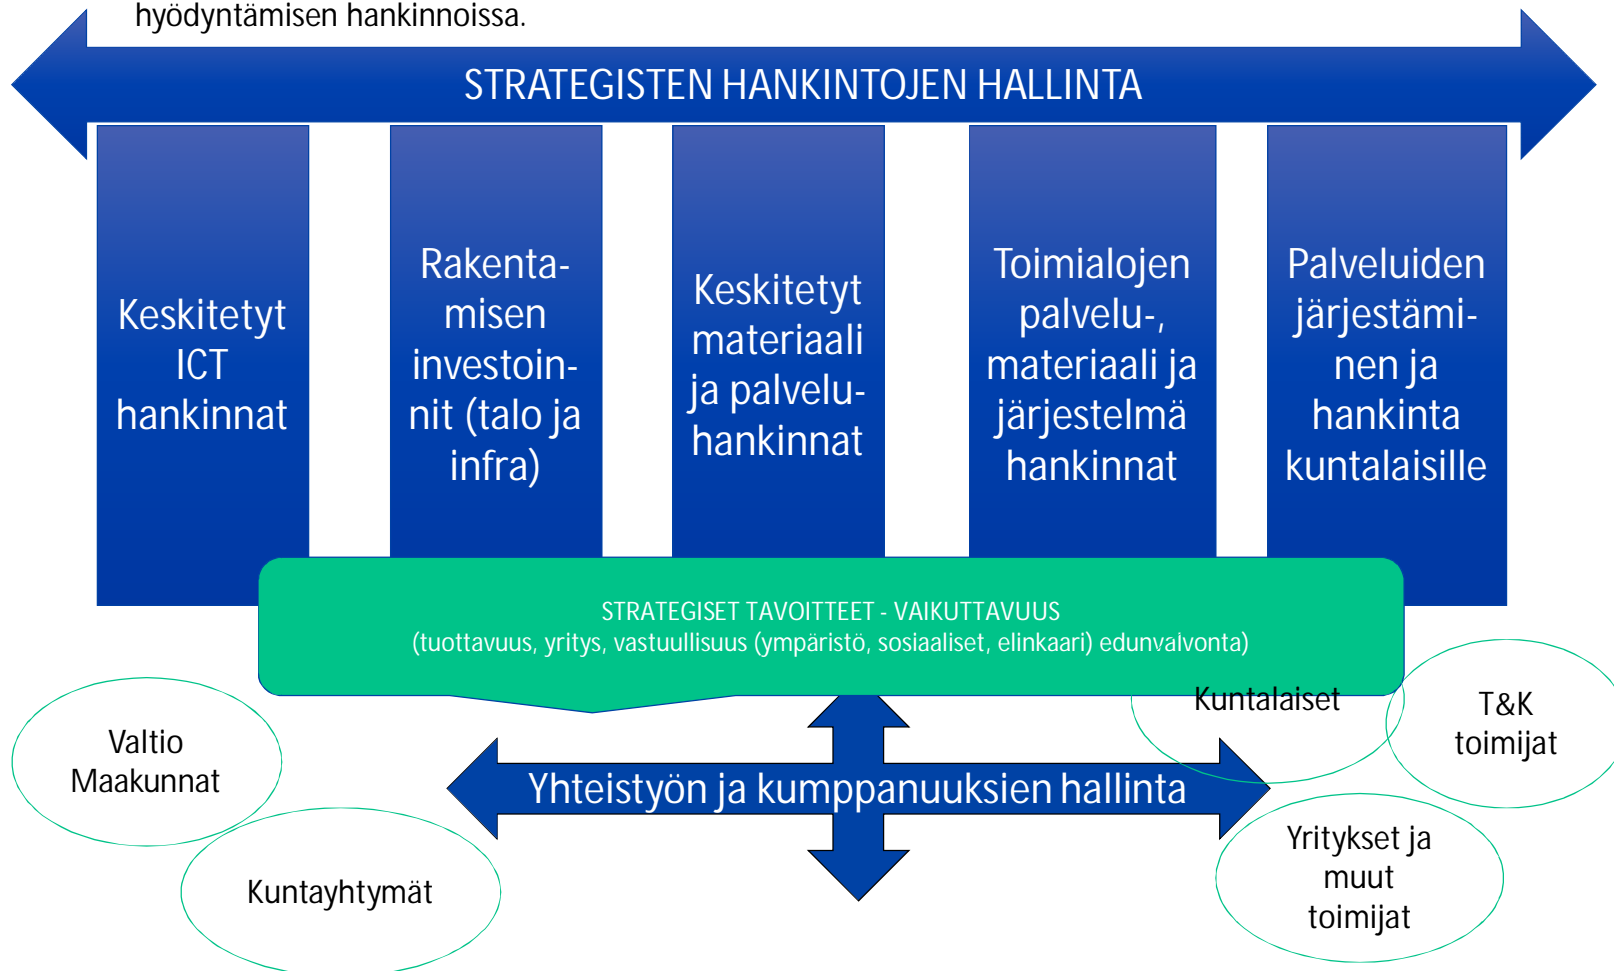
hyödyntämisen hankinnoissa.

STRATEGISTEN HANKINTOJEN HALLINTA

Keskitetyt ICT hankinnat

Rakentamisen investoinnit (talo ja infra)

Keskitetyt materiaali ja palveluhankinnat

Toimialojen palvelu-, materiaali ja järjestelmä hankinnat

Palveluiden järjestäminen ja hankinta kuntalaisille

STRATEGISET TAVOITTEET - VAIKUTTAVUUS
(tuottavuus, yritys, vastuullisuus (ympäristö, sosiaaliset, elinkaari) edunvalvonta)

Valtio
Maakunnat

Kuntayhtymät

Yhteistyön ja kumppanuuksien hallinta

Kuntalaiset

T&K toimijat

Yritykset ja muut toimijat